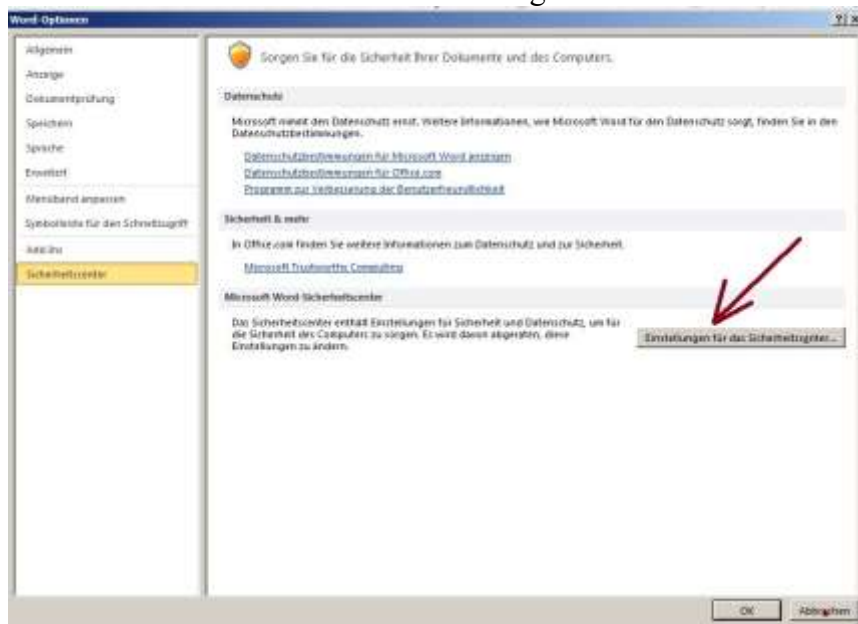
Word-Optionen

?|X

Allgemein
Anzeige
Dokumentprüfung
Speichern
Sprache
Erweitert
Menüband anpassen
Symbolleiste für den Schnellzugriff
Add-Ins
Sicherheitscenter

Sorgen Sie für die Sicherheit Ihrer Dokumente und des Computers.

Datenschutz

Microsoft nimmt den Datenschutz ernst. Weitere Informationen, wie Microsoft Word für den Datenschutz sorgt, finden Sie in den Datenschutzbestimmungen.

Datenschutzbestimmungen für Microsoft Word anzeigen
Datenschutzbestimmungen für Office.com
Programm zur Verbesserung der Benutzerfreundlichkeit

Sicherheit & mehr

In Office.com finden Sie weitere Informationen zum Datenschutz und zur Sicherheit.

Microsoft Trustworthy Computing

Microsoft Word-Sicherheitscenter

Das Sicherheitscenter enthält Einstellungen für Sicherheit und Datenschutz, um für die Sicherheit des Computers zu sorgen. Es wird davon abgeraten, diese Einstellungen zu ändern.

Einstellungen für das Sicherheitscenter...

OK

Abbrechen